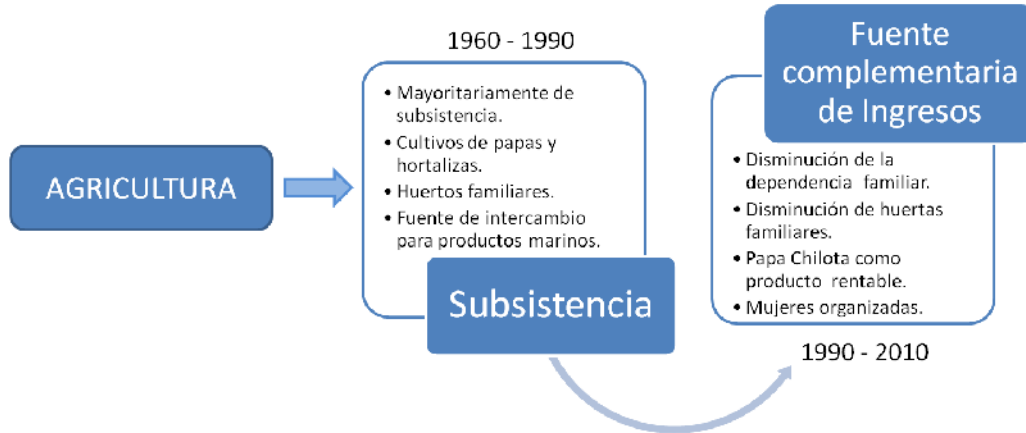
AGRICULTURA

1960 - 1990

• Mayoritariamente de subsistencia.
• Cultivos de papas y hortalizas.
• Huertos familiares.
• Fuente de intercambio para productos marinos.

Subsistencia

Fuente complementaria de Ingresos

• Disminución de la dependencia familiar.
• Disminución de huertas familiares.
• Papa Chilota como producto rentable.
• Mujeres organizadas.

1990 - 2010